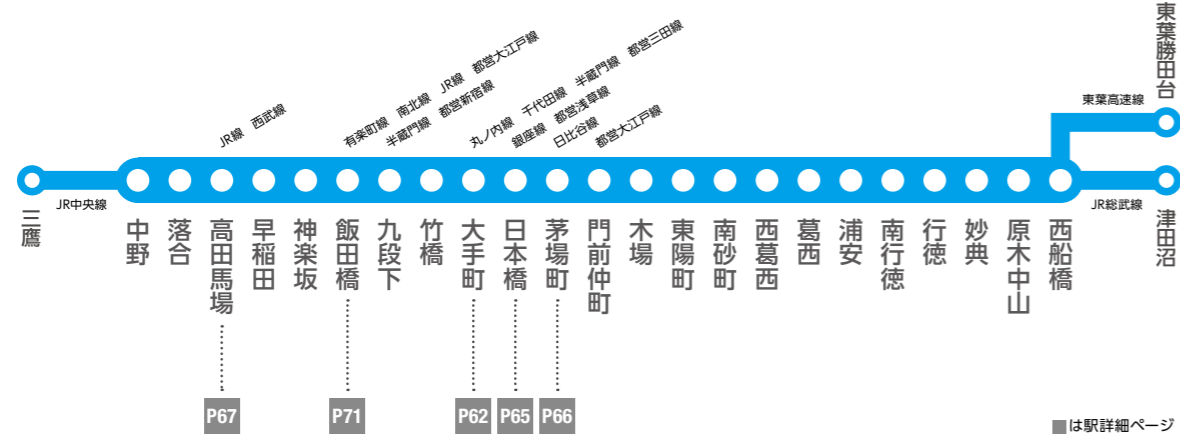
東葉勝田台

東葉高速線

三鷹

JR中央線

JR総武線

津田沼

JR線　西武線

有楽町線　南北線　JR線　都営大江戸線
半蔵門線　都営新宿線

丸ノ内線　千代田線　半蔵門線　都営三田線
銀座線　都営浅草線
日比谷線
都営大江戸線

中野
落合
高田馬場
早稲田
神楽坂
飯田橋
九段下
竹橋
大手町
日本橋
茅場町
門前仲町
木場
東陽町
南砂町
西葛西
葛西
浦安
南行徳
行徳
妙典
原木中山
西船橋

P67
P71
P62
P65
P66

■は駅詳細ページ